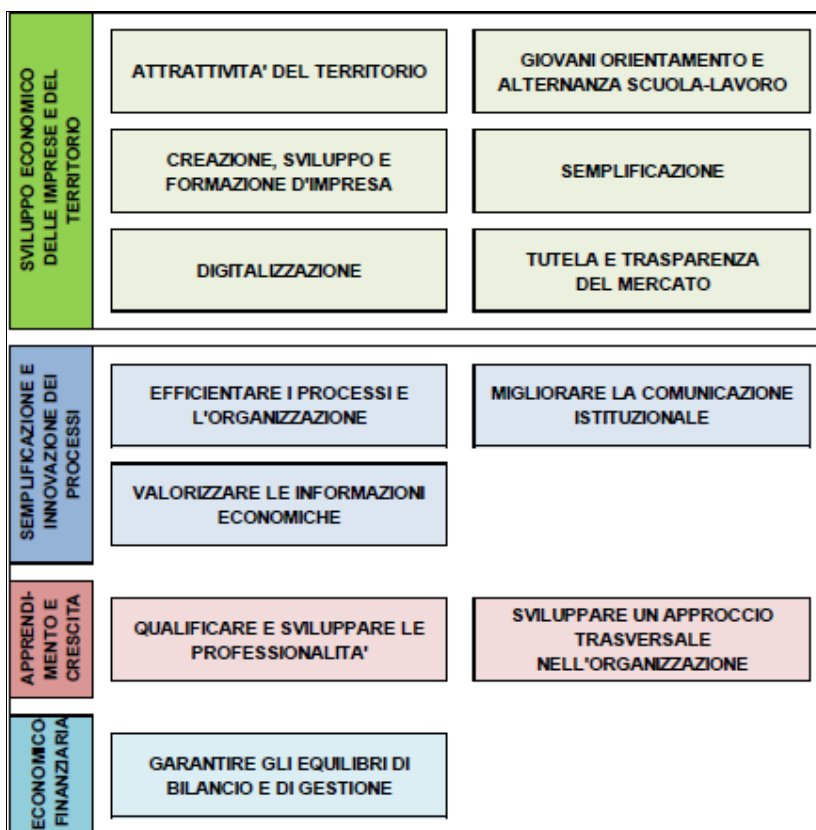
SVILUPPO ECONOMICO DELLE IMPRESE E DEL TERRITORIO

ATTRATTIVITA' DEL TERRITORIO

GIOVANI ORIENTAMENTO E ALTERNANZA SCUOLA-LAVORO

CREAZIONE, SVILUPPO E FORMAZIONE D'IMPRESA

SEMPLIFICAZIONE

DIGITALIZZAZIONE

TUTELA E TRASPARENZA DEL MERCATO

SEMPLIFICAZIONE E INNOVAZIONE DEI PROCESSI

EFFICIENTARE I PROCESSI E L'ORGANIZZAZIONE

MIGLIORARE LA COMUNICAZIONE ISTITUZIONALE

VALORIZZARE LE INFORMAZIONI ECONOMICHE

APPRENDI-MENTO E CRESCITA

QUALIFICARE E SVILUPPARE LE PROFESSIONALITA'

SVILUPPARE UN APPROCCIO TRASVERSALE NELL'ORGANIZZAZIONE

ECONOMICO FINANZIARIA

GARANTIRE GLI EQUILIBRI DI BILANCIO E DI GESTIONE